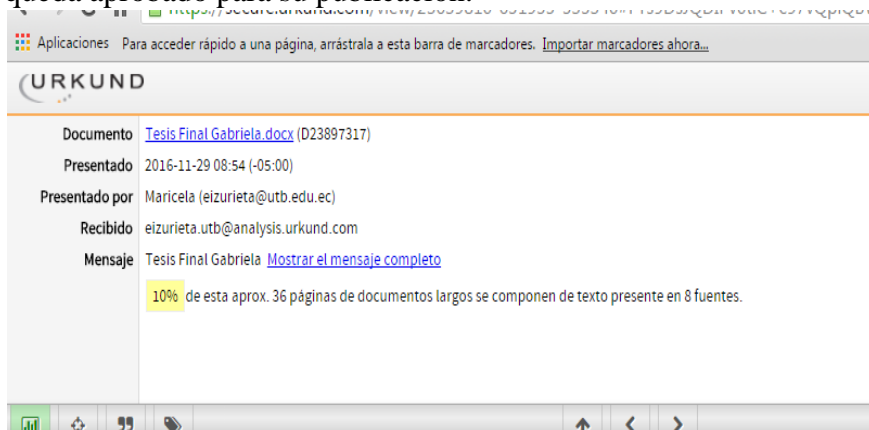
queda aprobado para su publicación.

https://secure.urkund.com/view/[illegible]

Aplicaciones Para acceder rápido a una página, arrástrala a esta barra de marcadores. Importar marcadores ahora...

URKUND

Documento Tesis Final Gabriela.docx (D23897317)

Presentado 2016-11-29 08:54 (-05:00)

Presentado por Maricela (eizurieta@utb.edu.ec)

Recibido eizurieta.utb@analysis.urkund.com

Mensaje Tesis Final Gabriela Mostrar el mensaje completo

10% de esta aprox. 36 páginas de documentos largos se componen de texto presente en 8 fuentes.